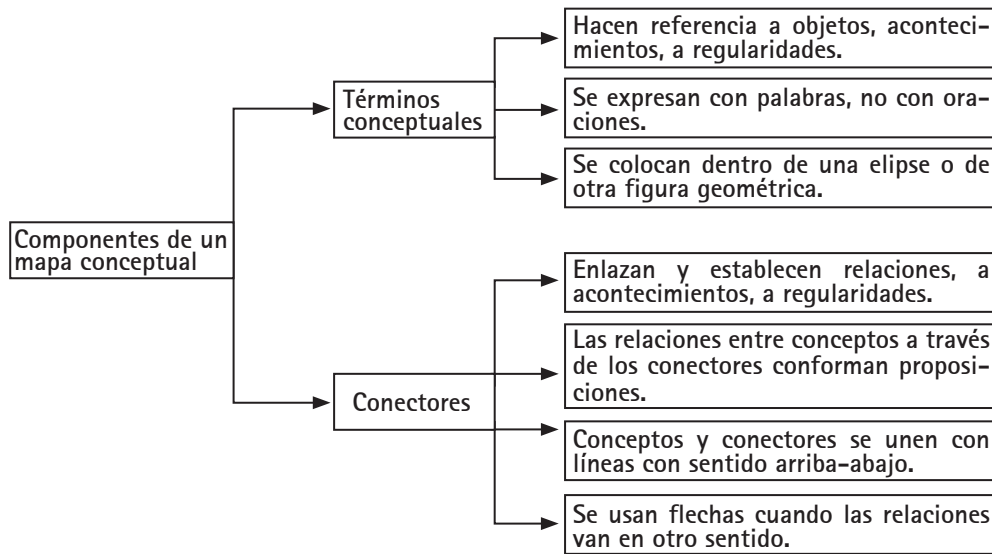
Componentes de un mapa conceptual

Términos conceptuales

Hacen referencia a objetos, acontecimientos, a regularidades.

Se expresan con palabras, no con oraciones.

Se colocan dentro de una elipse o de otra figura geométrica.

Conectores

Enlazan y establecen relaciones, a acontecimientos, a regularidades.

Las relaciones entre conceptos a través de los conectores conforman proposiciones.

Conceptos y conectores se unen con líneas con sentido arriba-abajo.

Se usan flechas cuando las relaciones van en otro sentido.